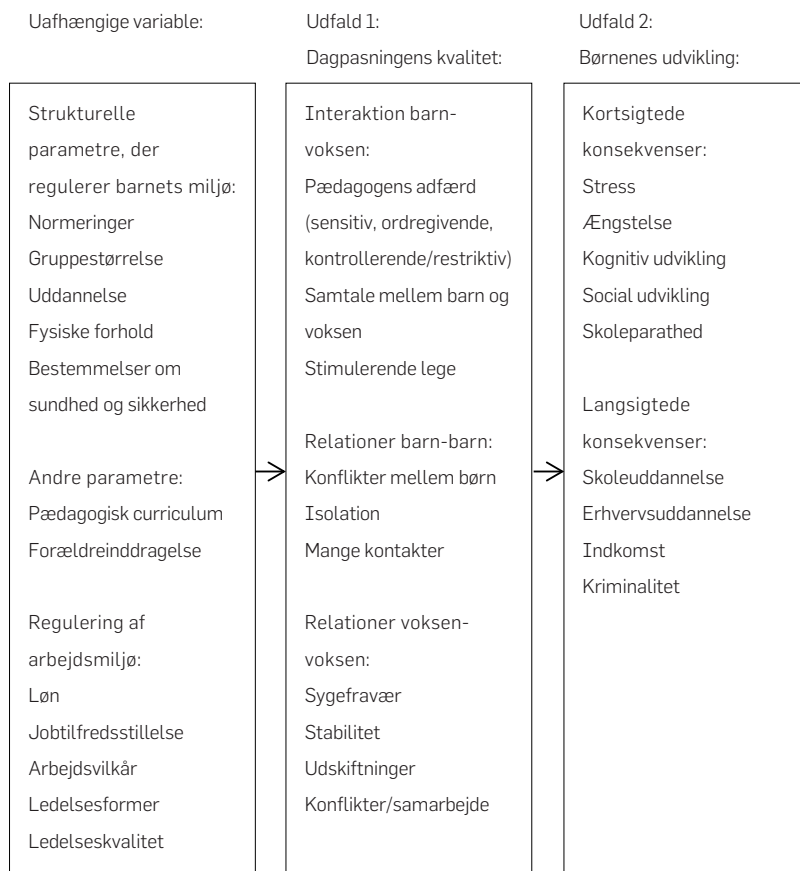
Uafhængige variable:

Udfald 1:
Dagpasningens kvalitet:

Udfald 2:
Børnenes udvikling:

Strukturelle parametre, der regulerer barnets miljø:
Normeringer
Gruppestørrelse
Uddannelse
Fysiske forhold
Bestemmelser om sundhed og sikkerhed

Andre parametre:
Pædagogisk curriculum
Forældreinddragelse

Regulering af arbejdsmiljø:
Løn
Jobtilfredsstillelse
Arbejdsvilkår
Ledelsesformer
Ledelseskvalitet

Interaktion barn-voksen:
Pædagogens adfærd (sensitiv, ordregivende, kontrollerende/restriktiv)
Samtale mellem barn og voksen
Stimulerende lege

Relationer barn-barn:
Konflikter mellem børn
Isolation
Mange kontakter

Relationer voksen-voksen:
Sygefravær
Stabilitet
Udskiftninger
Konflikter/samarbejde

Kortsigtede konsekvenser:
Stress
Ængstelse
Kognitiv udvikling
Social udvikling
Skoleparathed

Langsigtede konsekvenser:
Skoleuddannelse
Erhvervsuddannelse
Indkomst
Kriminalitet